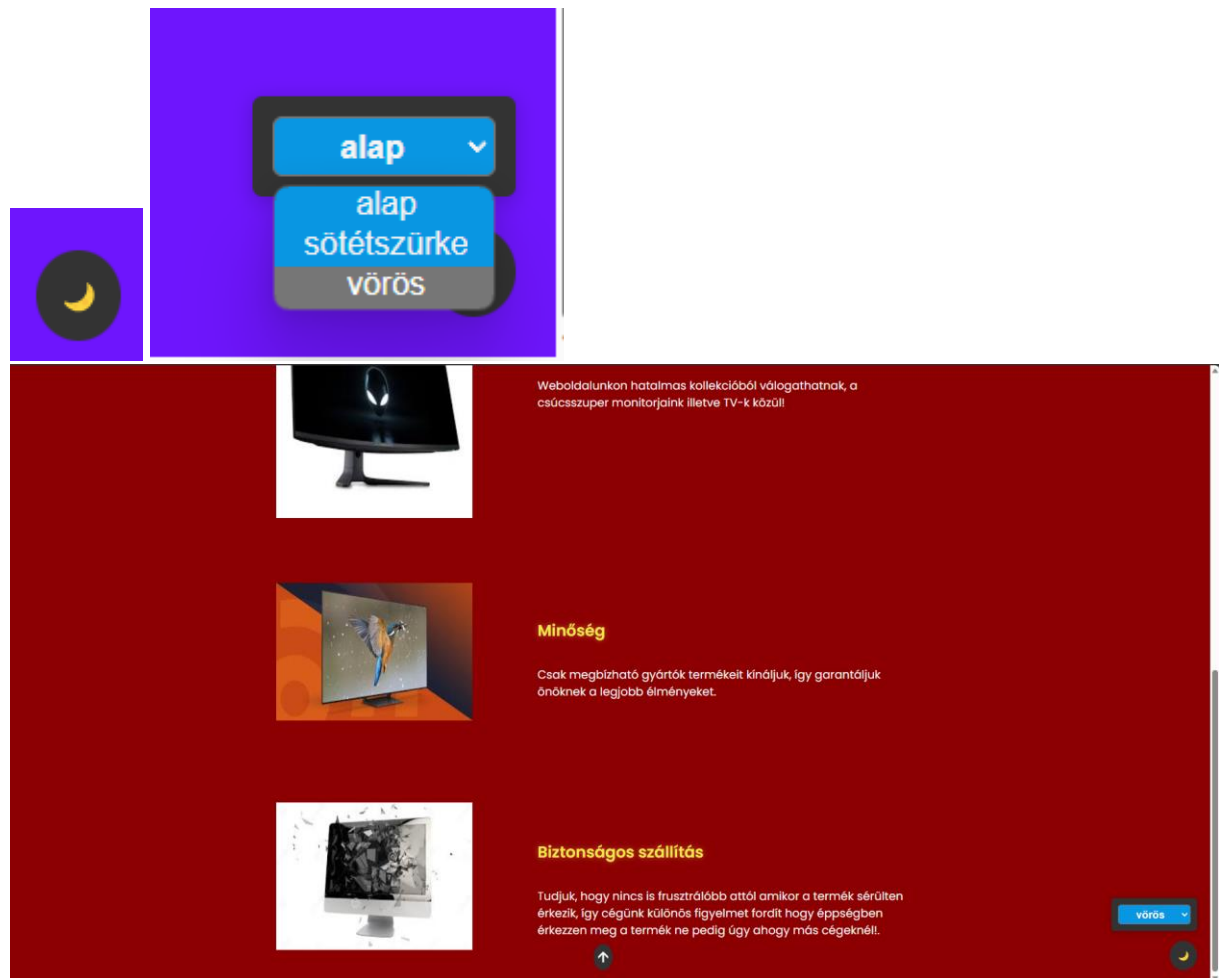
alap

alap
sötétszürke
vörös

Weboldalunkon hatalmas kollekcióból válogathatnak, a csúcsszuper monitorjaink illetve TV-k közül!

Minőség

Csak megbízható gyártók termékeit kínáljuk, így garantáljuk önöknek a legjobb élményeket.

Biztonságos szállítás

Tudjuk, hogy nincs is frusztrálóbb attól amikor a termék sérülten érkezik, így cégünk különös figyelmet fordít hogy épségben érkezzen meg a termék ne pedig úgy ahogy más cégeknél!.

vörös